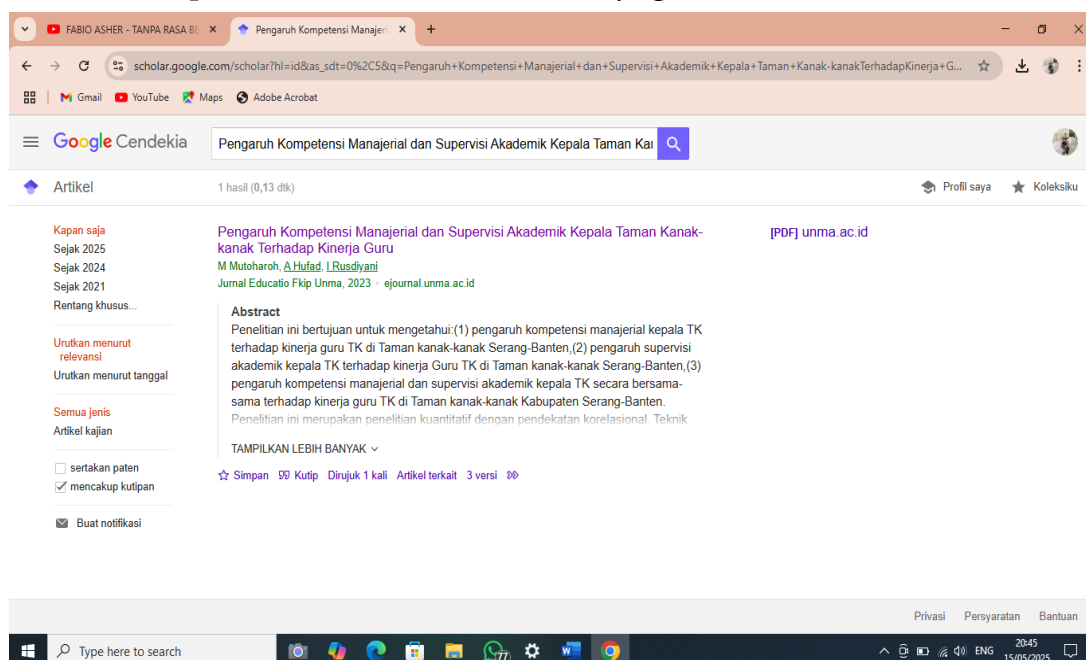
FABIO ASHER - TANPA RASA BE ×
Pengaruh Kompetensi Manajer ×
+

scholar.google.com/scholar?hl=id&as_sdt=0%2C5&q=Pengaruh+Kompetensi+Manajerial+dan+Supervisi+Akademik+Kepala+Taman+Kanak-kanakTerhadapKinerja+G...

Gmail YouTube Maps Adobe Acrobat

Google Cendekia
Pengaruh Kompetensi Manajerial dan Supervisi Akademik Kepala Taman Kai

Artikel
1 hasil (0,13 dtk)
Profil saya
Koleksiku

Kapan saja
Sejak 2025
Sejak 2024
Sejak 2021
Rentang khusus...

Urutkan menurut relevansi
Urutkan menurut tanggal

Semua jenis
Artikel kajian

sertakan paten
mencakup kutipan

Buat notifikasi

Pengaruh Kompetensi Manajerial dan Supervisi Akademik Kepala Taman Kanak-kanak Terhadap Kinerja Guru
M Mutoharoh, A Hufad, I Rusdiyani
Jurnal Educatio Fkip Unma, 2023 - ejournal.unma.ac.id

[PDF] unma.ac.id

Abstract
Penelitian ini bertujuan untuk mengetahui:(1) pengaruh kompetensi manajerial kepala TK terhadap kinerja guru TK di Taman kanak-kanak Serang-Banten,(2) pengaruh supervisi akademik kepala TK terhadap kinerja Guru TK di Taman kanak-kanak Serang-Banten,(3) pengaruh kompetensi manajerial dan supervisi akademik kepala TK secara bersama-sama terhadap kinerja guru TK di Taman kanak-kanak Kabupaten Serang-Banten. Penelitian ini merupakan penelitian kuantitatif dengan pendekatan korelasional. Teknik

TAMPILKAN LEBIH BANYAK

Simpan Kutip Dirujuk 1 kali Artikel terkait 3 versi

Privasi Persyaratan Bantuan

Type here to search
ENG 20:45 15/05/2025